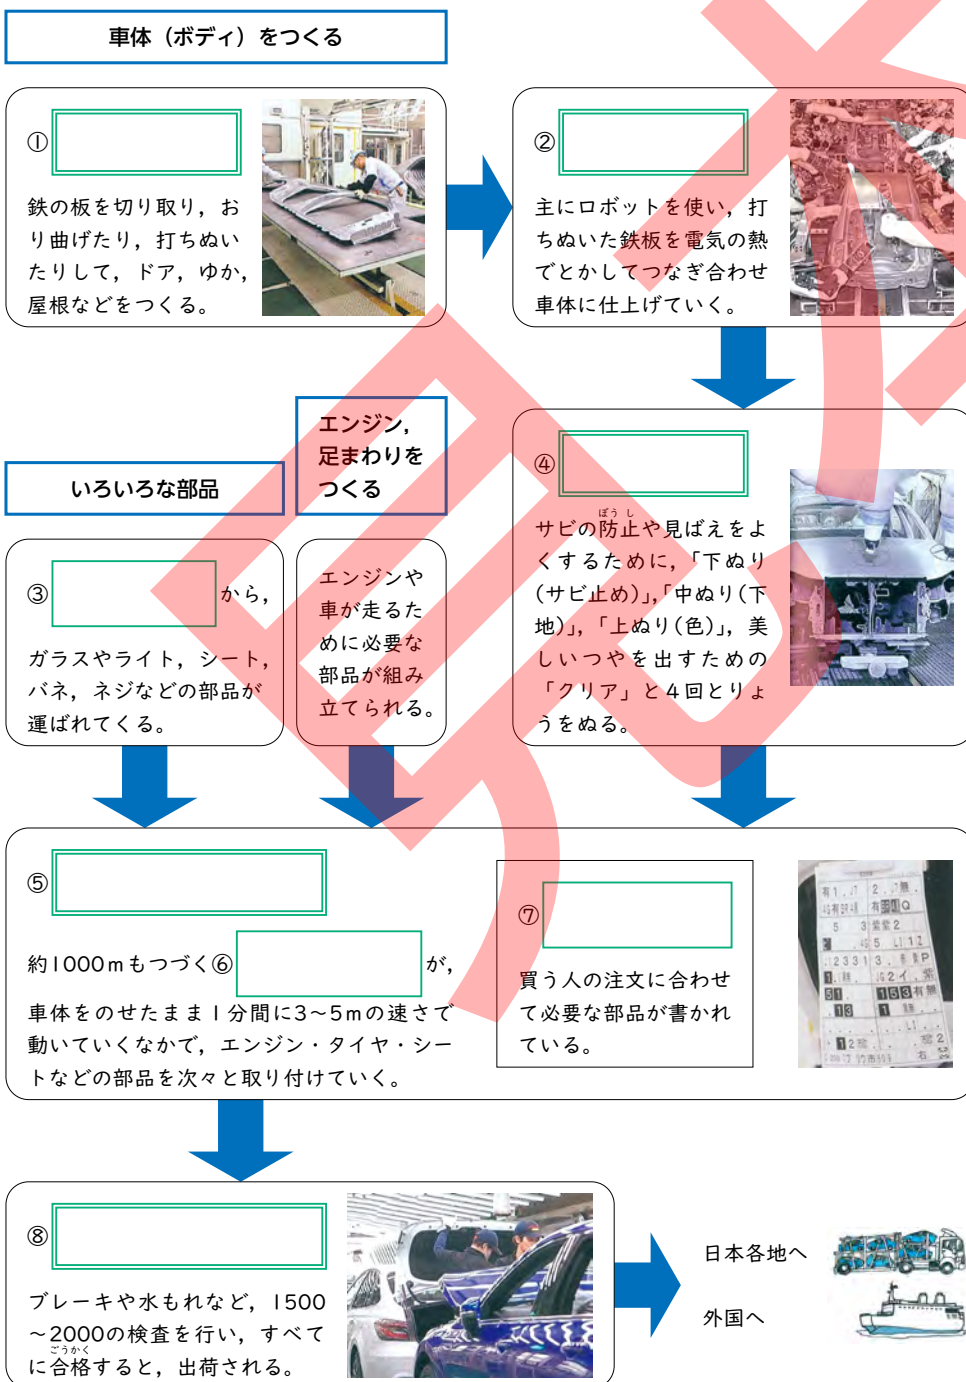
車体（ボディ）をつくる

①

鉄の板を切り取り，折り曲げたり，打ちぬいたりして，ドア，ゆか，屋根などをつくる。

②

主にロボットを使い，打ちぬいた鉄板を電気の熱でとかしてつなぎ合わせ車体に仕上げていく。

いろいろな部品

エンジン，足まわりをつくる

④

サビの防止や見ばえをよくするために，「下ぬり（サビ止め）」，「中ぬり（下地）」，「上ぬり（色）」，美しいつやを出すための「クリア」と４回とりょうをぬる。

③ から，ガラスやライト，シート，バネ，ネジなどの部品が運ばれてくる。

エンジンや車が走るために必要な部品が組み立てられる。

⑤

約1000mもつづく⑥ が，車体をのせたまま１分間に3～5mの速さで動いていくなかで，エンジン・タイヤ・シートなどの部品を次々と取り付けていく。

⑦

買う人の注文に合わせて必要な部品が書かれている。

⑧

ブレーキや水もれなど，1500～2000の検査を行い，すべてに合格すると，出荷される。

日本各地へ

外国へ